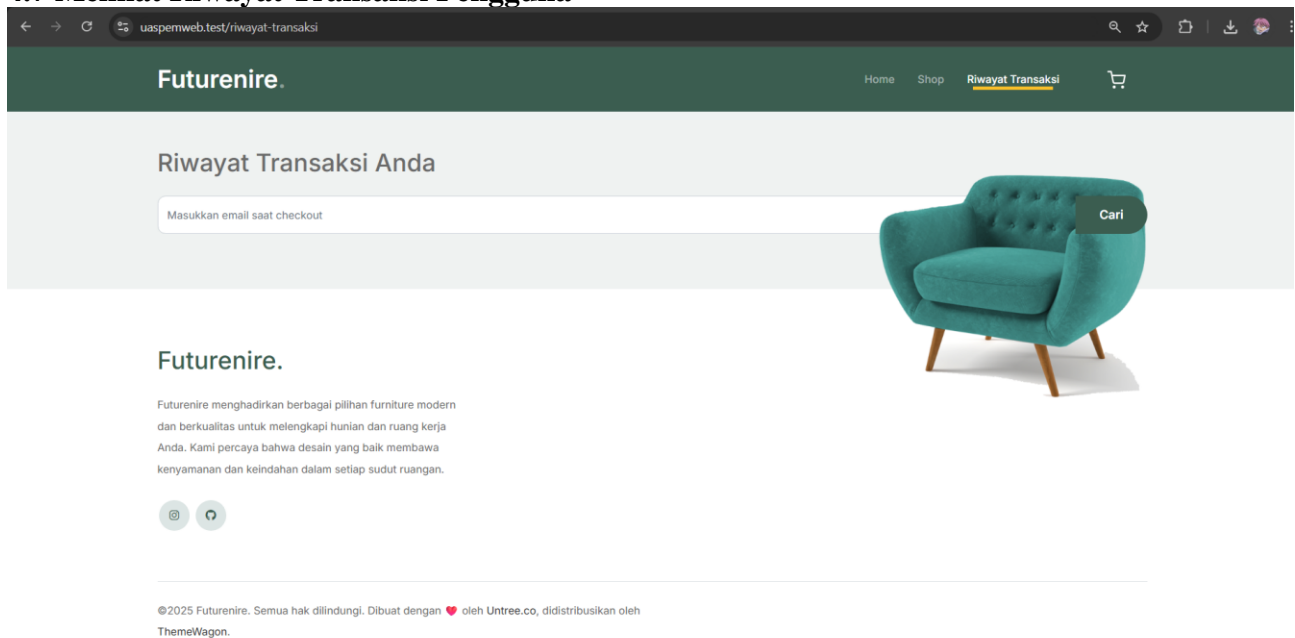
uaspemweb.test/riwayat-transaksi

Futurenire.

Home Shop Riwayat Transaksi

Riwayat Transaksi Anda

Masukkan email saat checkout

Cari

Futurenire.

Futurenire menghadirkan berbagai pilihan furniture modern dan berkualitas untuk melengkapi hunian dan ruang kerja Anda. Kami percaya bahwa desain yang baik membawa kenyamanan dan keindahan dalam setiap sudut ruangan.

©2025 Futurenire. Semua hak dilindungi. Dibuat dengan oleh Untree.co, didistribusikan oleh ThemeWagon.